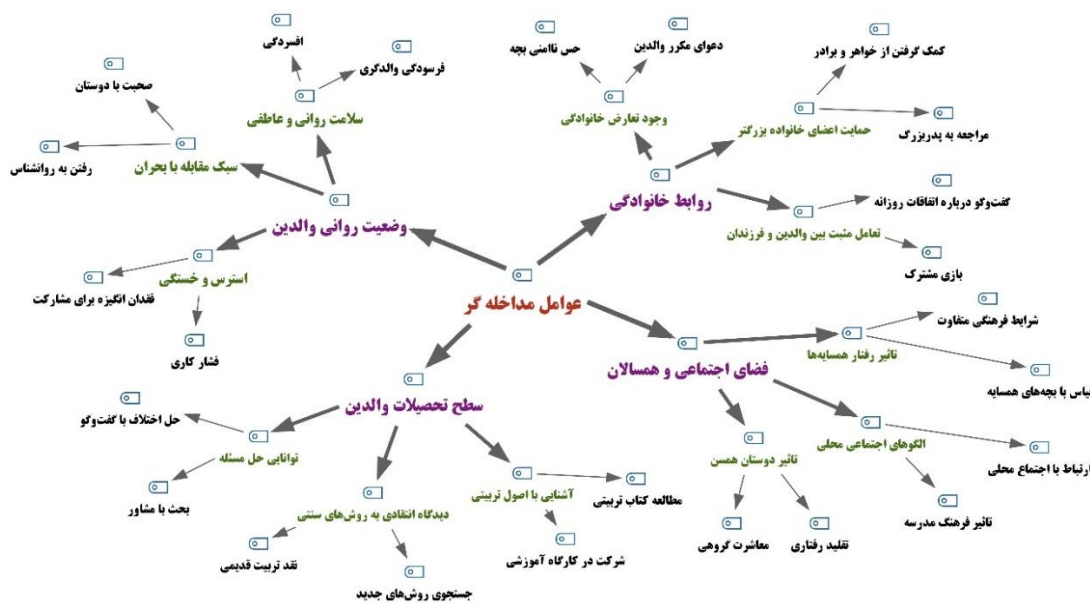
عوامل مداخله گر

وضعیت روانی والدین

سلامت روانی و عاطفی

افسردگی

فرسودگی والدگری

سبک مقابله با بحران

صحبت با دوستان

رفتن به روانشناس

استرس و خستگی

فقدان انگیزه برای مشارکت

فشار کاری

روابط خانوادگی

وجود تعارض خانوادگی

حس ناامنی بچه

دعوای مکرر والدین

حمایت اعضای خانواده بزرگتر

کمک گرفتن از خواهر و برادر

مراجعه به پدربزرگ

تعامل مثبت بین والدین و فرزندان

گفت‌وگو درباره اتفاقات روزانه

بازی مشترک

فضای اجتماعی و همسالان

تاثیر رفتار همسایه‌ها

شرایط فرهنگی متفاوت

یاس با بچه‌های همسایه

الگوهای اجتماعی محلی

ارتباط با اجتماع محلی

تاثیر فرهنگ مدرسه

تاثیر دوستان همسن

معاشرت گروهی

تقلید رفتاری

سطح تحصیلات والدین

توانایی حل مسئله

حل اختلاف با گفت‌وگو

بحث با مشاور

دیدگاه انتقادی به روش‌های سنتی

نقد تربیت قدیمی

جستجوی روش‌های جدید

آشنایی با اصول تربیتی

مطالعه کتاب تربیتی

شرکت در کارگاه آموزشی